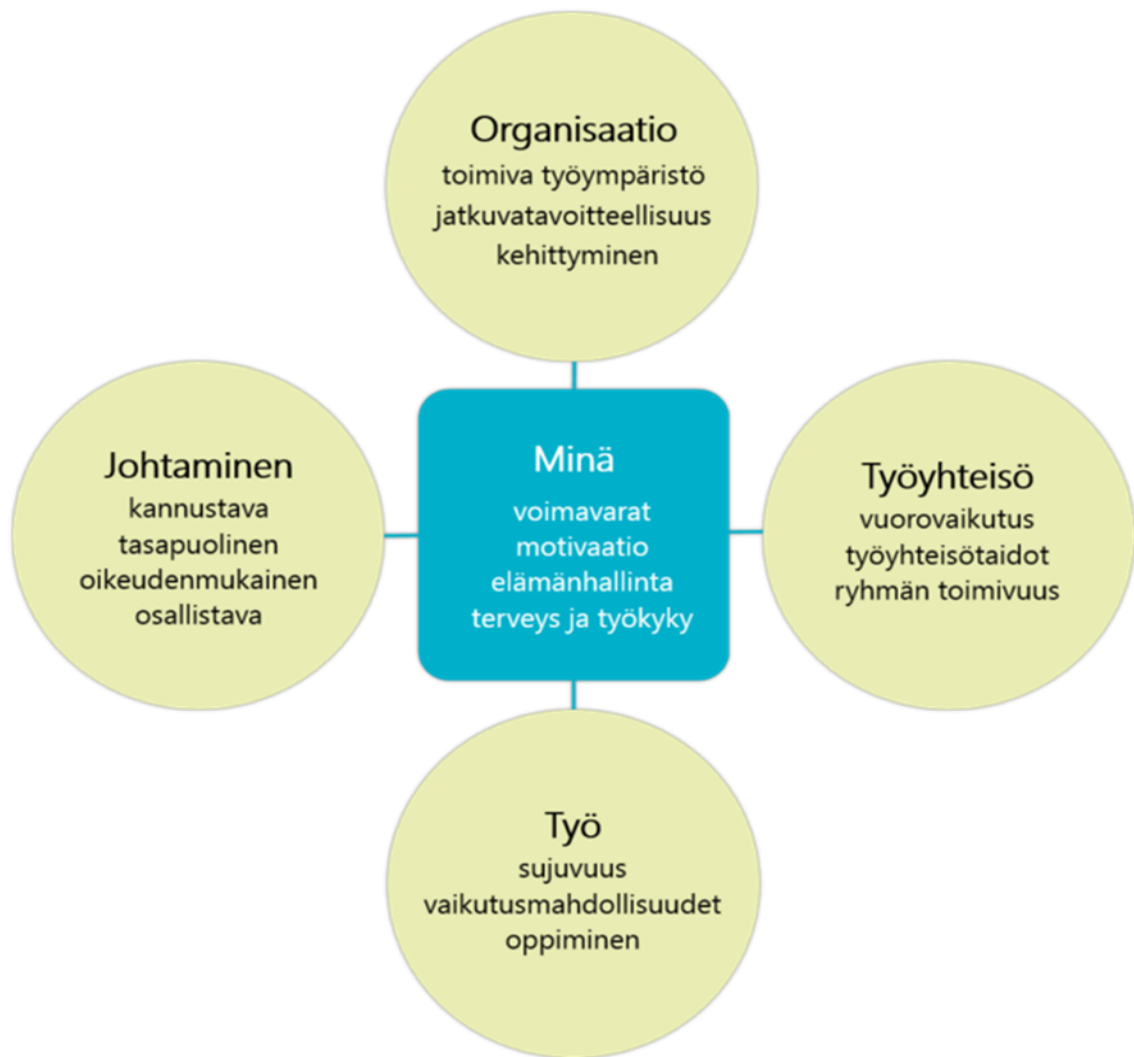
Organisaatio
toimiva työympäristö
jatkuvatavoitteellisuus
kehittyminen

Johtaminen
kannustava
tasapuolinen
oikeudenmukainen
osallistava

Minä
voimavarat
motivaatio
elämänhallinta
terveys ja työkyky

Työyhteisö
vuorovaikutus
työyhteisötaidot
ryhmän toimivuus

Työ
sujuvuus
vaikutusmahdollisuudet
oppiminen